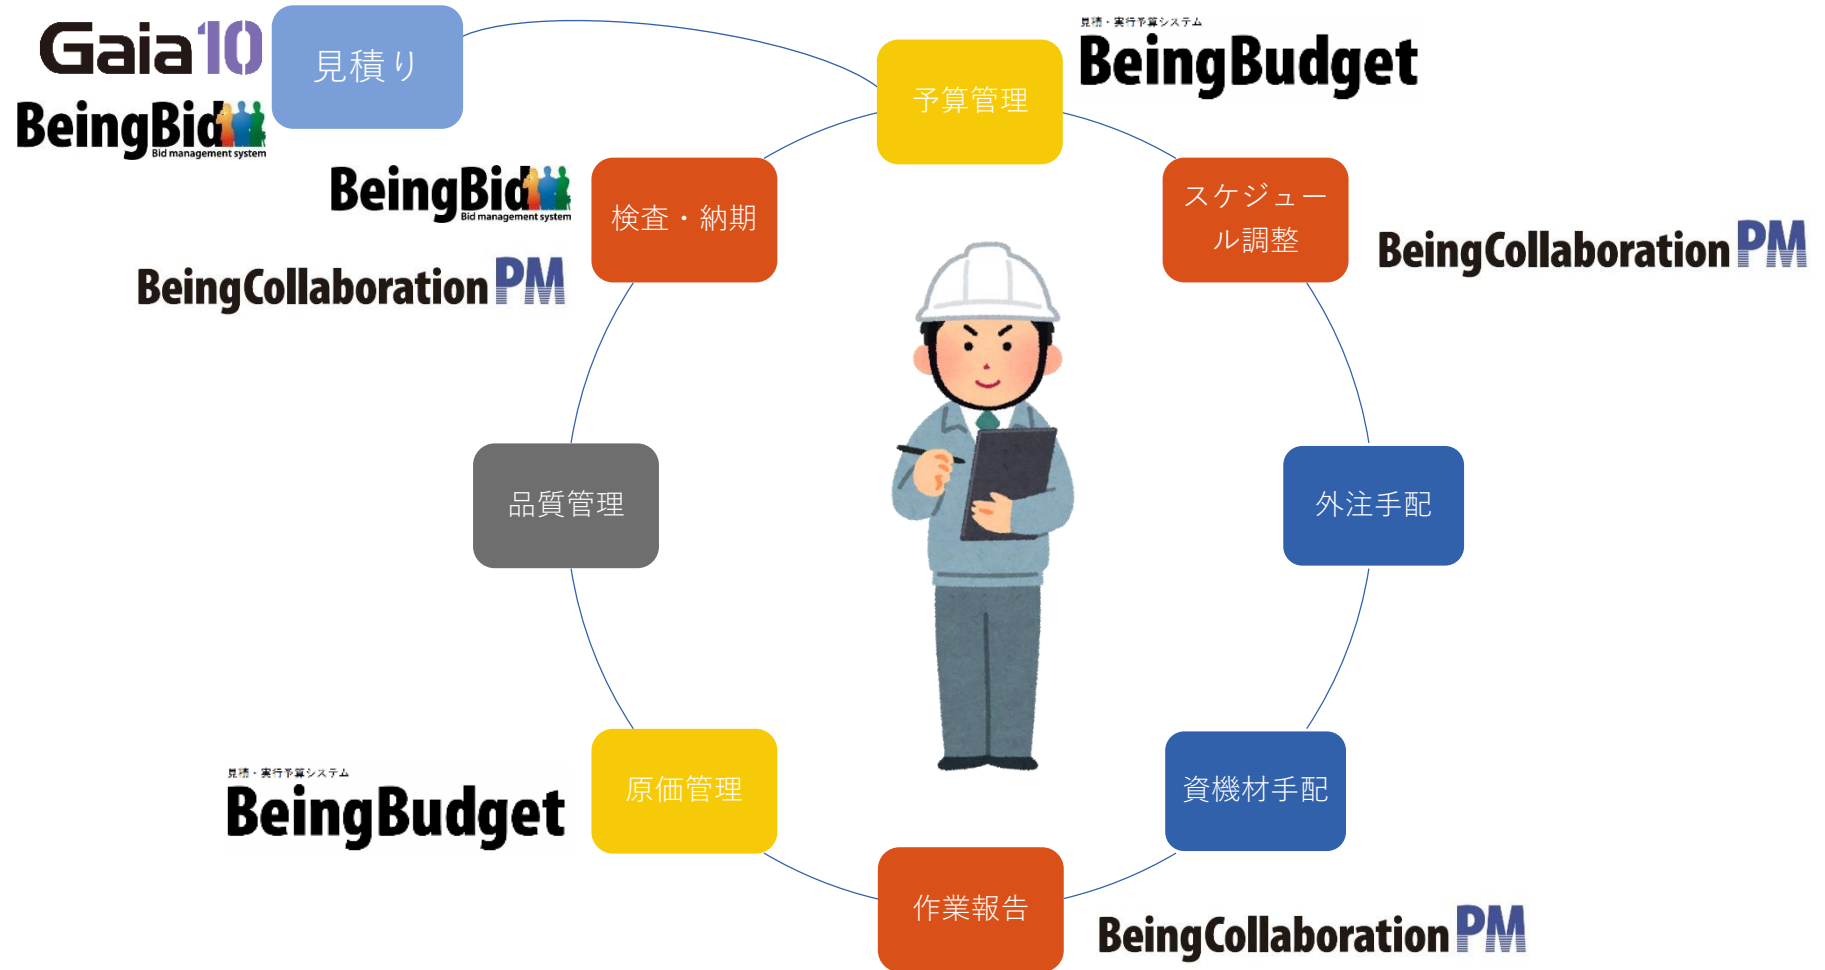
Gaia10
BeingBid
Bid management system

見積り

見積・実行予算システム
BeingBudget

予算管理

BeingBid
Bid management system

検査・納期

BeingCollaboration PM

スケジュール調整

BeingCollaboration PM

品質管理

外注手配

見積・実行予算システム
BeingBudget

原価管理

資機材手配

作業報告

BeingCollaboration PM